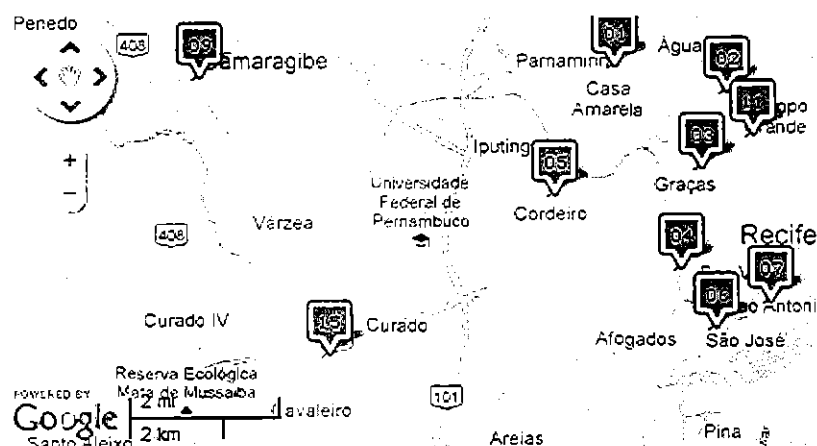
Penedo
408
09
Camaragibe
06
Parnamirim
Água
02
Casa Amarela
01
Poço Grande
03
Iputinga
05
Graças
Universidade Federal de Pernambuco
Cordeiro
+
−
408
Várzea
04
Recife
07
08
Santo Antonio
Curado IV
15
Curado
Afogados
São José
Reserva Ecológica Mata de Mussaiba
POWERED BY
Google
2 mi
2 km
Cavaleiro
101
Santo Aleixo
Areias
Pina